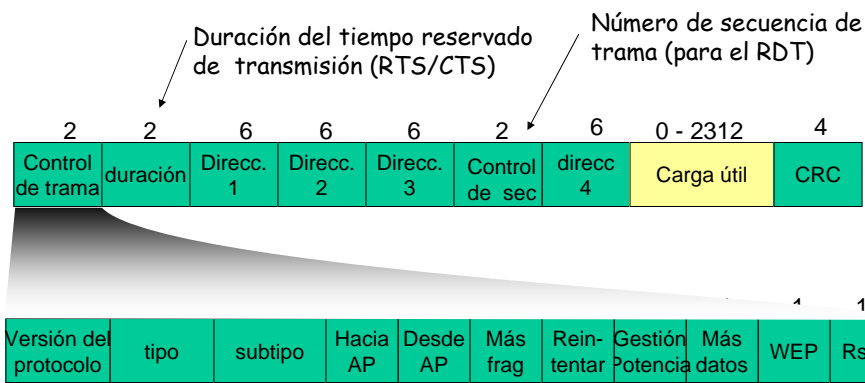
Duración del tiempo reservado de transmisión (RTS/CTS)

Número de secuencia de trama (para el RDT)

| 2 | 2 | 6 | 6 | 6 | 2 | 6 | 0 - 2312 | 4 |
|---|---|---|---|---|---|---|---|---|
| Control de trama | duración | Direcc. 1 | Direcc. 2 | Direcc. 3 | Control de sec | direcc 4 | Carga útil | CRC |

| Versión del protocolo | tipo | subtipo | Hacia AP | Desde AP | Más frag | Reintentar | Gestión Potencia | Más datos | WEP | Rs |
|---|---|---|---|---|---|---|---|---|---|---|

1 1